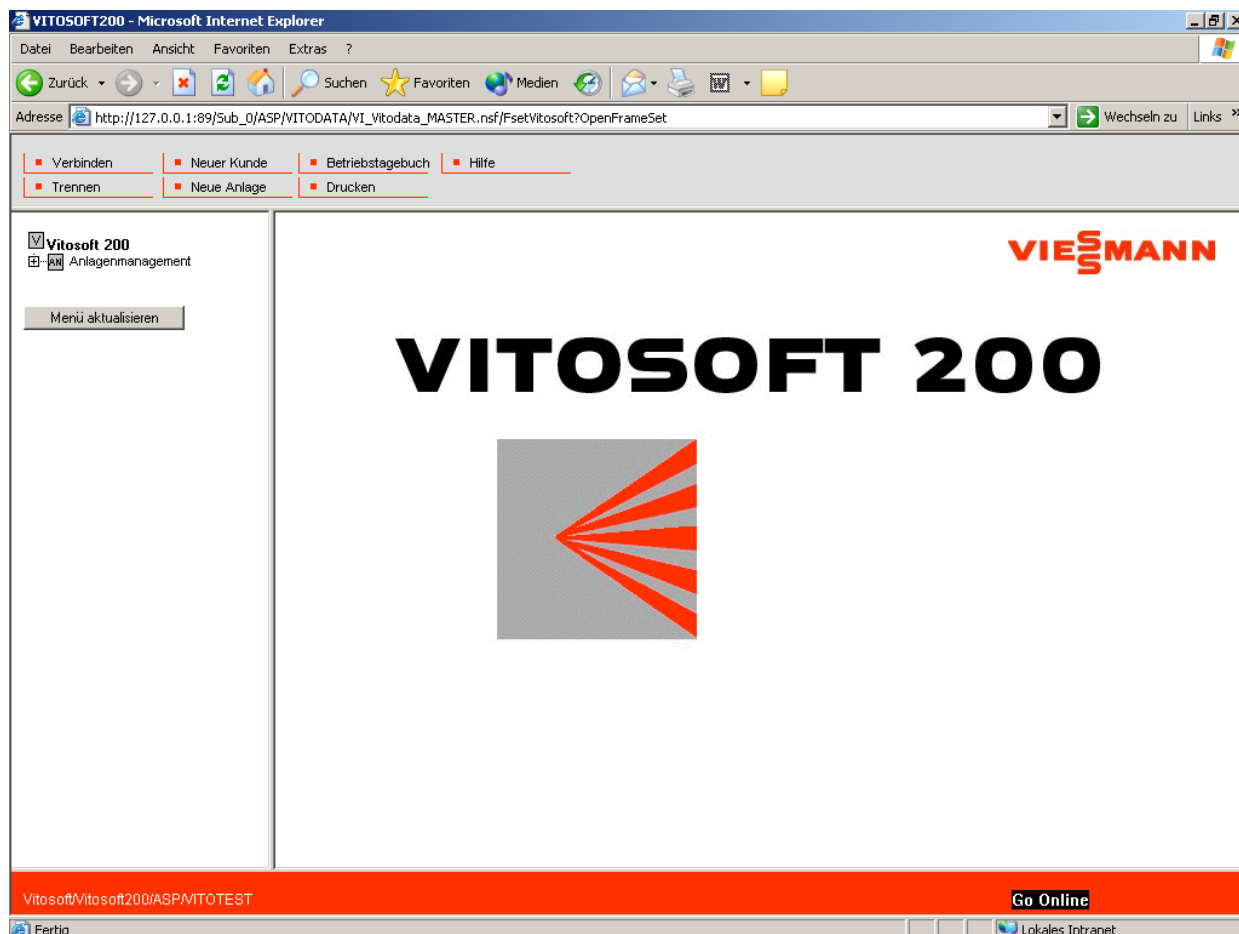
VITOSOFT200 - Microsoft Internet Explorer

Datei Bearbeiten Ansicht Favoriten Extras ?

Zurück Suchen Favoriten Medien

Adresse http://127.0.0.1:89/Sub_0/ASP/VITODATA/VI_Vitodata_MASTER.nsf/FsetVitosoft?OpenFrameSet Wechseln zu Links »

Verbinden
Neuer Kunde
Betriebstagebuch
Hilfe
Trennen
Neue Anlage
Drucken

Vitosoft 200
Anlagenmanagement

Menü aktualisieren

VIESSMANN

VITOSOFT 200

Vitosoft/Vitosoft200/ASP/VITOTEST

Go Online

Fertig

Lokales Intranet